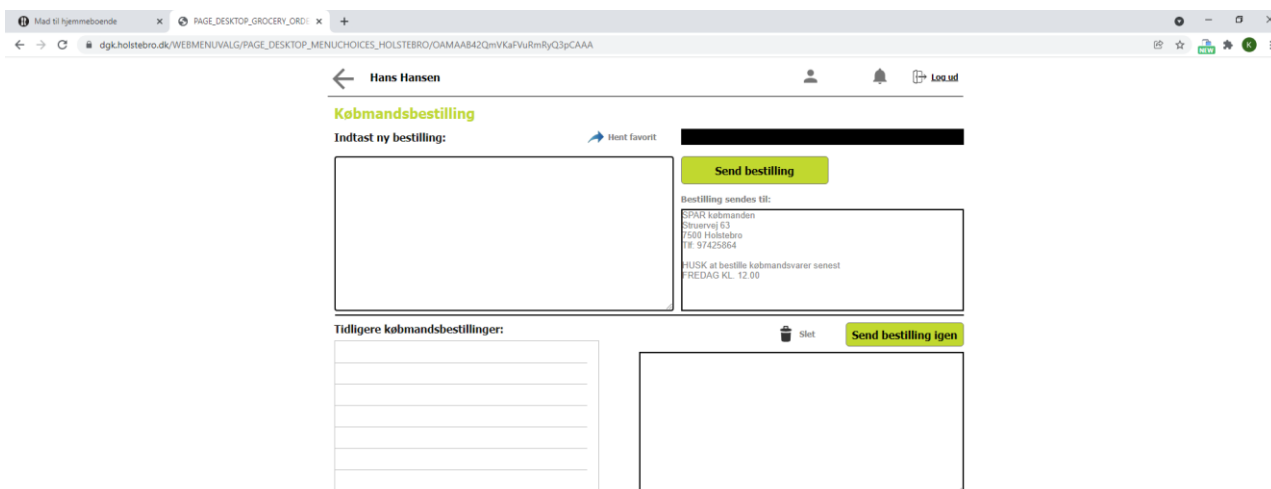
Mad til hjemmeboende ×
PAGE_DESKTOP_GROCERY_ORD ×
+

dgk.holstebro.dk/WEBMENUVALG/PAGE_DESKTOP_MENUCHOICES_HOLSTEBRO/OAMAA842QmVKaFVuRmRyQ3pCAAA

NEW
K

Hans Hansen

Log ud

Købmandsbestilling

Indtast ny bestilling:

Hent favorit

Send bestilling

Bestilling sendes til:

SPAR købmanden
Struervej 63
7500 Holstebro
Tlf: 97425864

HUSK at bestille købmandsvarer senest
FREDAG KL. 12.00

Tidligere købmandsbestillinger:

Slet

Send bestilling igen